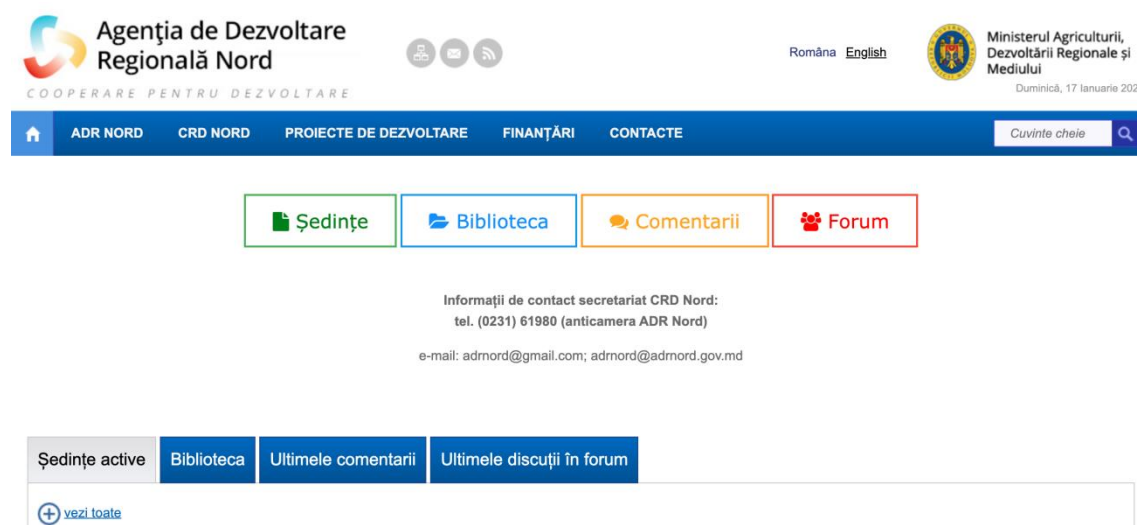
Agenţia de Dezvoltare Regională Nord
COOPERARE PENTRU DEZVOLTARE

Româna English

Ministerul Agriculturii, Dezvoltării Regionale şi Mediului
Duminică, 17 Ianuarie 202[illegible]

ADR NORD CRD NORD PROIECTE DE DEZVOLTARE FINANŢĂRI CONTACTE

Cuvinte cheie

Şedinţe Biblioteca Comentarii Forum

Informaţii de contact secretariat CRD Nord:
tel. (0231) 61980 (anticamera ADR Nord)

e-mail: adrnord@gmail.com; adrnord@adrnord.gov.md

Şedinţe active Biblioteca Ultimele comentarii Ultimele discuţii în forum

vezi toate